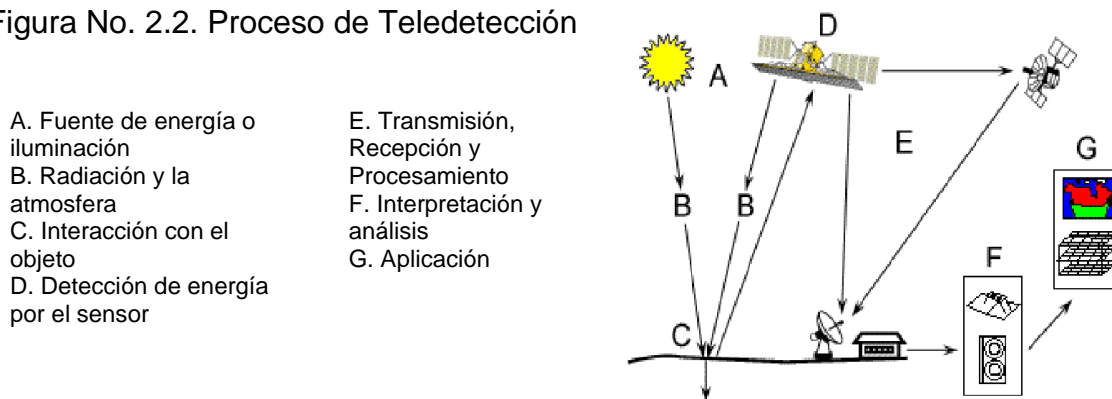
Figura No. 2.2. Proceso de Teledetección

A. Fuente de energía o iluminación
B. Radiación y la atmosfera
C. Interacción con el objeto
D. Detección de energía por el sensor

E. Transmisión, Recepción y Procesamiento
F. Interpretación y análisis
G. Aplicación

D
A
E
G
B
B
F
C